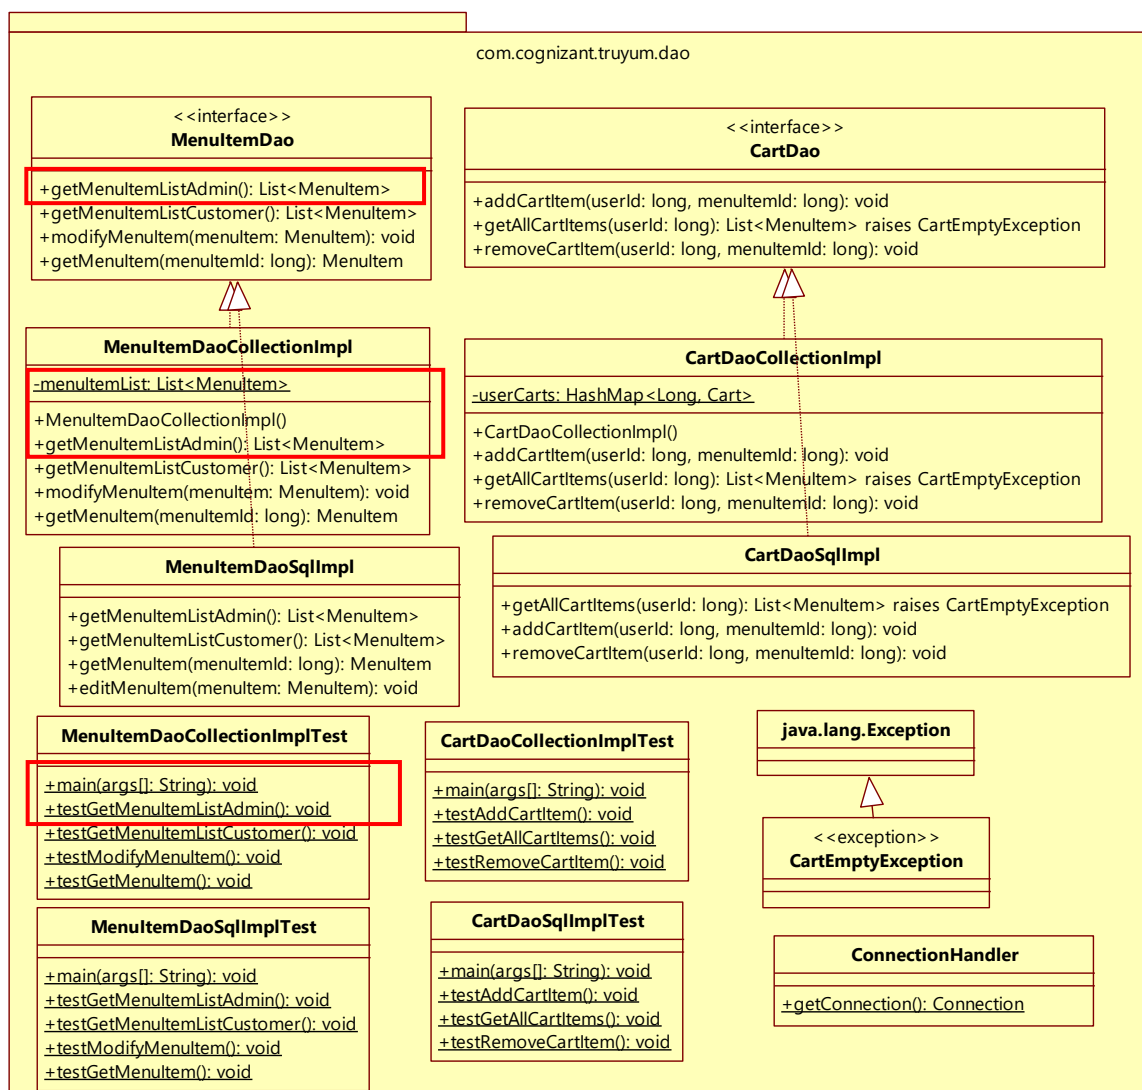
com.cognizant.truyum.dao

<<interface>>
MenuItemDao

+getMenuItemListAdmin(): List<MenuItem>
+getMenuItemListCustomer(): List<MenuItem>
+modifyMenuItem(menuItem: MenuItem): void
+getMenuItem(menuItemId: long): MenuItem

<<interface>>
CartDao

+addCartItem(userId: long, menuItemId: long): void
+getAllCartItems(userId: long): List<MenuItem> raises CartEmptyException
+removeCartItem(userId: long, menuItemId: long): void

MenuItemDaoCollectionImpl

-menuItemList: List<MenuItem>

+MenuItemDaoCollectionImpl()
+getMenuItemListAdmin(): List<MenuItem>
+getMenuItemListCustomer(): List<MenuItem>
+modifyMenuItem(menuItem: MenuItem): void
+getMenuItem(menuItemId: long): MenuItem

CartDaoCollectionImpl

-userCarts: HashMap<Long, Cart>

+CartDaoCollectionImpl()
+addCartItem(userId: long, menuItemId: long): void
+getAllCartItems(userId: long): List<MenuItem> raises CartEmptyException
+removeCartItem(userId: long, menuItemId: long): void

MenuItemDaoSqlImpl

+getMenuItemListAdmin(): List<MenuItem>
+getMenuItemListCustomer(): List<MenuItem>
+getMenuItem(menuItemId: long): MenuItem
+editMenuItem(menuItem: MenuItem): void

CartDaoSqlImpl

+getAllCartItems(userId: long): List<MenuItem> raises CartEmptyException
+addCartItem(userId: long, menuItemId: long): void
+removeCartItem(userId: long, menuItemId: long): void

MenuItemDaoCollectionImplTest

+main(args[]: String): void
+testGetMenuItemListAdmin(): void
+testGetMenuItemListCustomer(): void
+testModifyMenuItem(): void
+testGetMenuItem(): void

CartDaoCollectionImplTest

+main(args[]: String): void
+testAddCartItem(): void
+testGetAllCartItems(): void
+testRemoveCartItem(): void

java.lang.Exception

<<exception>>
CartEmptyException

MenuItemDaoSqlImplTest

+main(args[]: String): void
+testGetMenuItemListAdmin(): void
+testGetMenuItemListCustomer(): void
+testModifyMenuItem(): void
+testGetMenuItem(): void

CartDaoSqlImplTest

+main(args[]: String): void
+testAddCartItem(): void
+testGetAllCartItems(): void
+testRemoveCartItem(): void

ConnectionHandler

+getConnection(): Connection